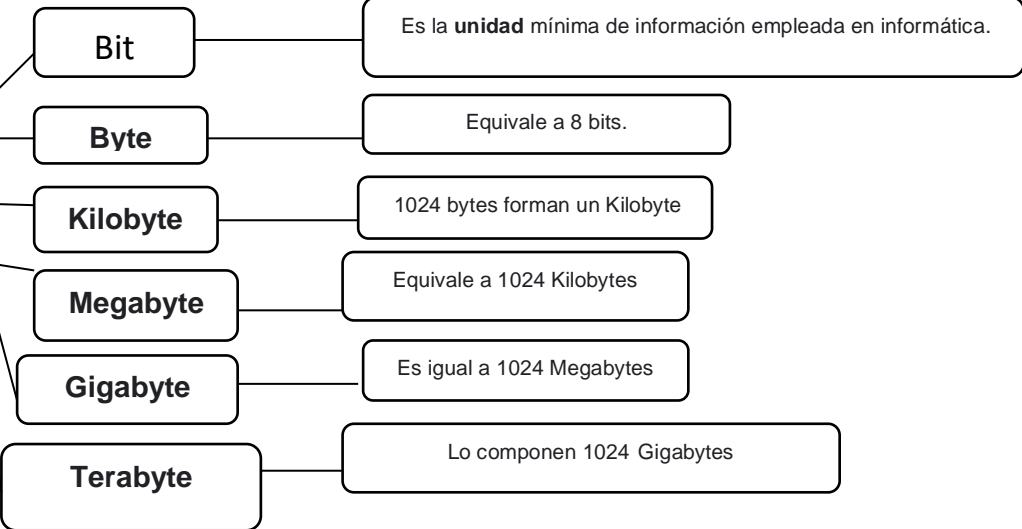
Bit

Es la **unidad** mínima de información empleada en informática.

**Byte**

Equivale a 8 bits.

**Kilobyte**

1024 bytes forman un Kilobyte

**Megabyte**

Equivale a 1024 Kilobytes

**Gigabyte**

Es igual a 1024 Megabytes

**Terabyte**

Lo componen 1024 Gigabytes